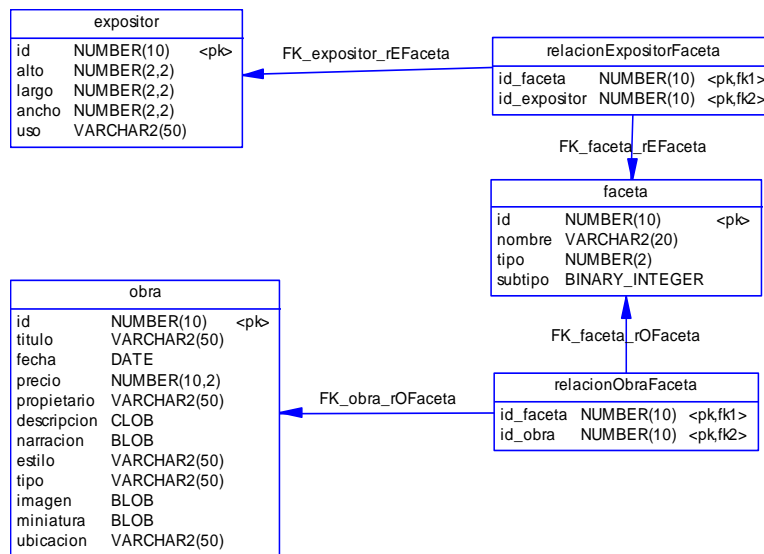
expositor

| | | |
|---|---|---|
| id | NUMBER(10) | <pk> |
| alto | NUMBER(2,2) | |
| largo | NUMBER(2,2) | |
| ancho | NUMBER(2,2) | |
| uso | VARCHAR2(50) | |

FK_expositor_rEFaceta

relacionExpositorFaceta

| | | |
|---|---|---|
| id_faceta | NUMBER(10) | <pk,fk1> |
| id_expositor | NUMBER(10) | <pk,fk2> |

FK_faceta_rEFaceta

faceta

| | | |
|---|---|---|
| id | NUMBER(10) | <pk> |
| nombre | VARCHAR2(20) | |
| tipo | NUMBER(2) | |
| subtipo | BINARY_INTEGER | |

FK_faceta_rOFaceta

obra

| | | |
|---|---|---|
| id | NUMBER(10) | <pk> |
| titulo | VARCHAR2(50) | |
| fecha | DATE | |
| precio | NUMBER(10,2) | |
| propietario | VARCHAR2(50) | |
| descripcion | CLOB | |
| narracion | BLOB | |
| estilo | VARCHAR2(50) | |
| tipo | VARCHAR2(50) | |
| imagen | BLOB | |
| miniatura | BLOB | |
| ubicacion | VARCHAR2(50) | |

FK_obra_rOFaceta

relacionObraFaceta

| | | |
|---|---|---|
| id_faceta | NUMBER(10) | <pk,fk1> |
| id_obra | NUMBER(10) | <pk,fk2> |